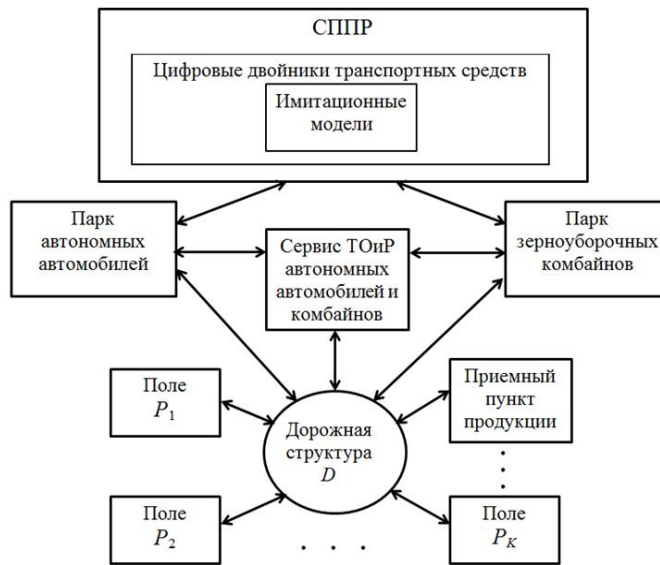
СППР

Цифровые двойники транспортных средств

Имитационные модели

Парк автономных автомобилей

Сервис ТОиР автономных автомобилей и комбайнов

Парк зерноуборочных комбайнов

Поле $P_1$

Дорожная структура $D$

Приемный пункт продукции

Поле $P_2$

Поле $P_K$